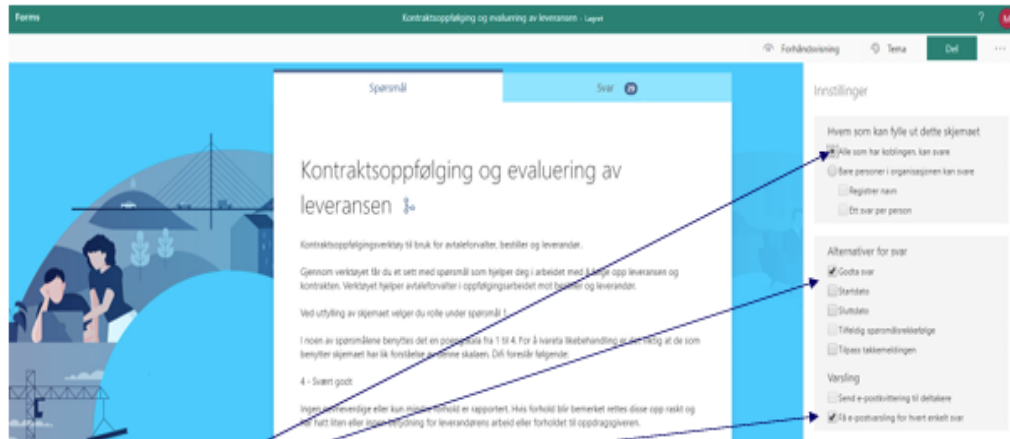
Forms

Kontraktsoppfølging og evaluering av leveransen - Lagret

?

Forhåndsvisning

Tema

Del

...

Spørsmål

Svar

Kontraktsoppfølging og evaluering av leveransen

Kontraktsoppfølgingsverktøy til bruk for avtaleforvalter, bestiller og leverandør.

Gjennom verktøyet får du et sett med spørsmål som hjelper deg i arbeidet med å følge opp leveransen og kontrakten. Verktøyet hjelper avtaleforvalter i oppfølgingsarbeidet mot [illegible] og leverandør.

Ved utfylling av skjemaet velger du rolle under spørsmål 1.

I noen av spørsmålene benyttes det en poengskala fra 1 til 4. For å ivareta likebehandling er det viktig at de som benytter skjemaet har lik forståelse av denne skalaen. Difi foreslår følgende:

4 - Svært godt

Ingen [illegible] eller kun mindre forhold er rapportert. Hvis forhold blir bemerket rettes disse opp raskt og har hatt liten eller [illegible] betydning for leverandørens arbeid eller forholdet til oppdragsgiveren.

Innstillinger

Hvem som kan fylle ut dette skjemaet

Alle som har koblingen, kan svare

Bare personer i organisasjonen kan svare

Registrer navn

Ett svar per person

Alternativer for svar

Godta svar

Startdato

Sluttdato

Tilfeldig spørsmålsrekkefølge

Tilpass takkemeldingen

Varsling

Send e-postkvittering til deltakere

Få e-postvarsling for hvert enkelt svar